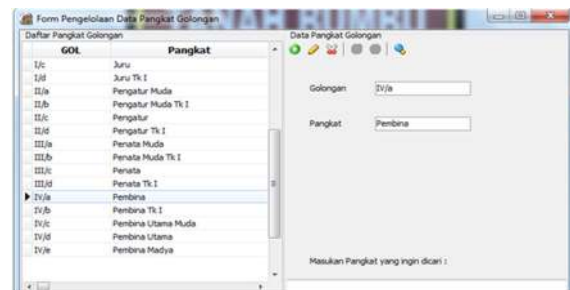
Form Pengelolaan Data Pangkat Golongan

Daftar Pangkat Golongan

| GOL | Pangkat |
|---|---|
| I/c | Juru |
| I/d | Juru Tk I |
| II/a | Pengatur Muda |
| II/b | Pengatur Muda Tk I |
| II/c | Pengatur |
| II/d | Pengatur Tk I |
| III/a | Penata Muda |
| III/b | Penata Muda Tk I |
| III/c | Penata |
| III/d | Penata Tk I |
| IV/a | Pembina |
| IV/b | Pembina Tk I |
| IV/c | Pembina Utama Muda |
| IV/d | Pembina Utama |
| IV/e | Pembina Madya |

Data Pangkat Golongan

Golongan IV/a

Pangkat Pembina

Masukan Pangkat yang ingin dicari :